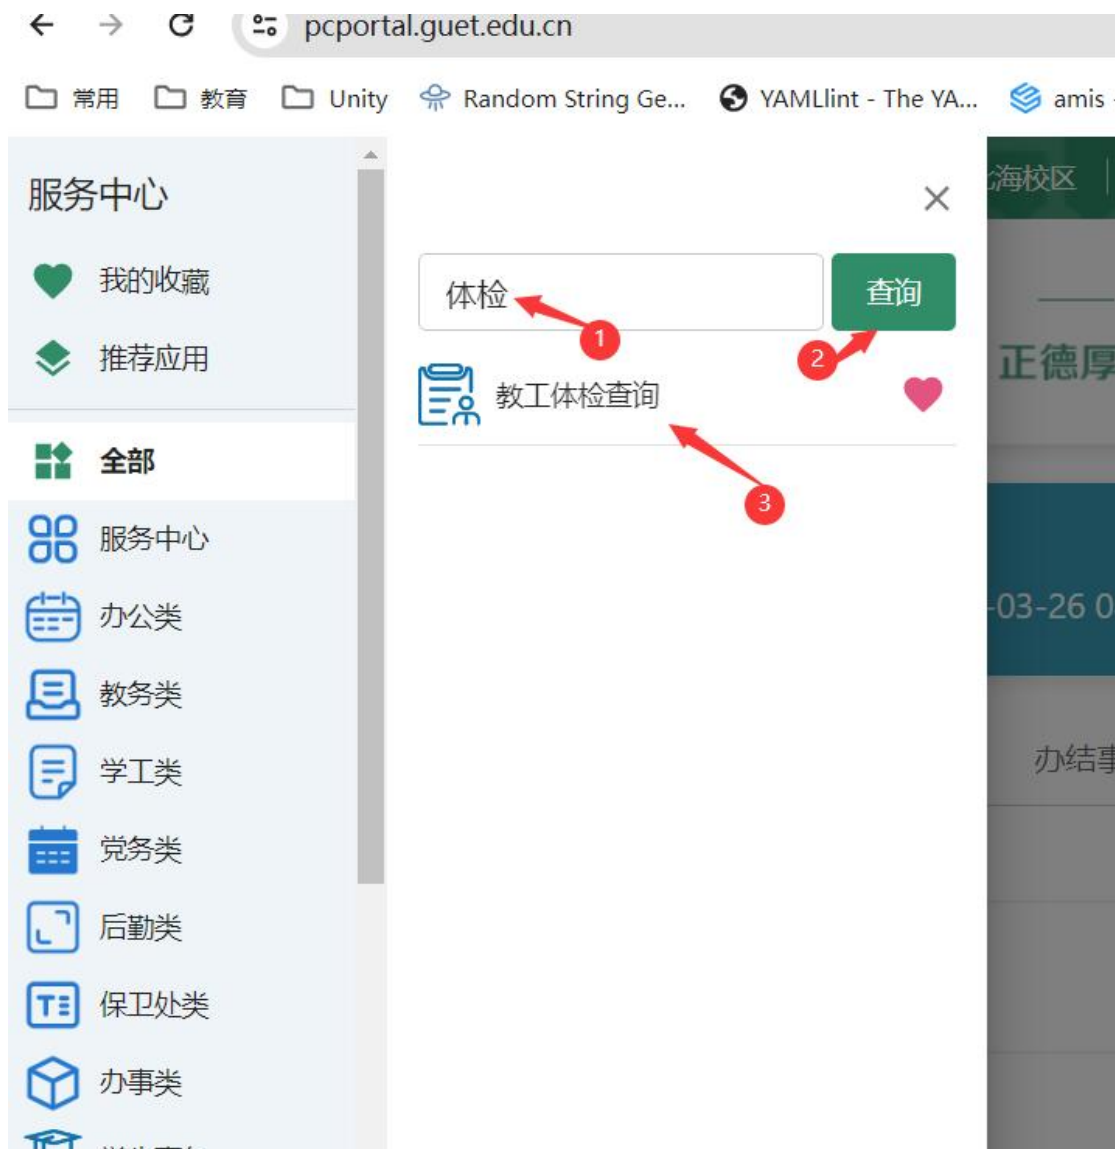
pcportal.guet.edu.cn

常用 教育 Unity Random String Ge... YAMLlint - The YA... amis

服务中心

我的收藏

推荐应用

全部

服务中心

办公类

教务类

学工类

党务类

后勤类

保卫处类

办事类

体检

查询

1

2

教工体检查询

3

海校区

正德厚

-03-26 0

办结事